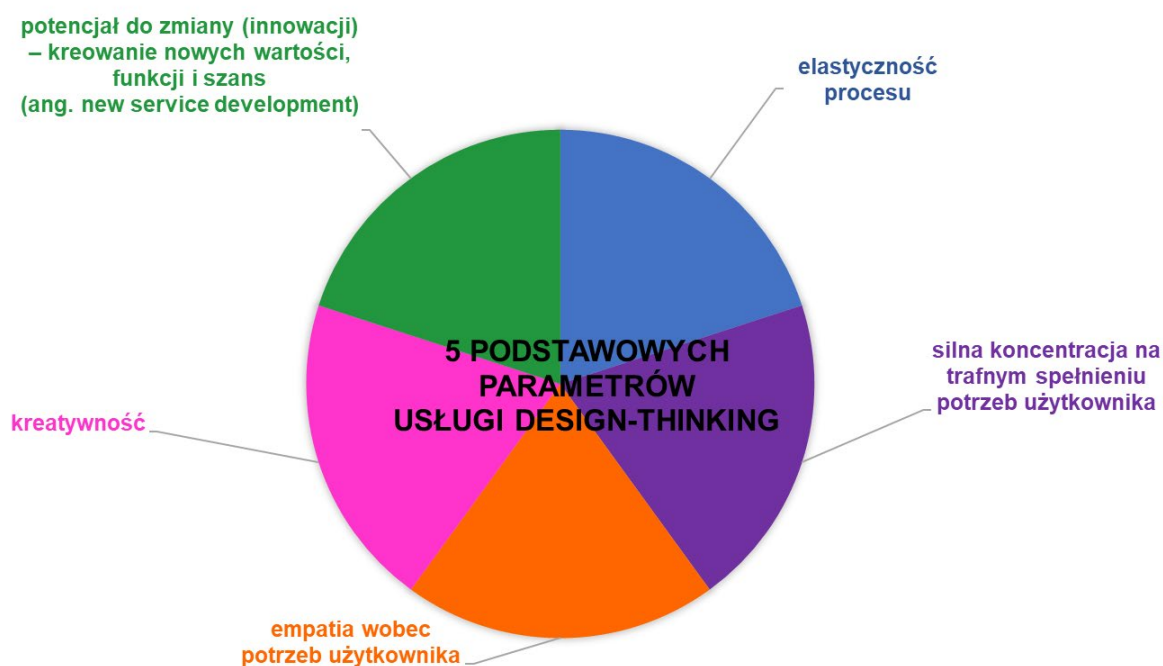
potencjał do zmiany (innowacji) – kreowanie nowych wartości, funkcji i szans (ang. new service development)

elastyczność procesu

5 PODSTAWOWYCH PARAMETRÓW USŁUGI DESIGN-THINKING

silna koncentracja na trafnym spełnieniu potrzeb użytkownika

kreatywność

empatia wobec potrzeb użytkownika